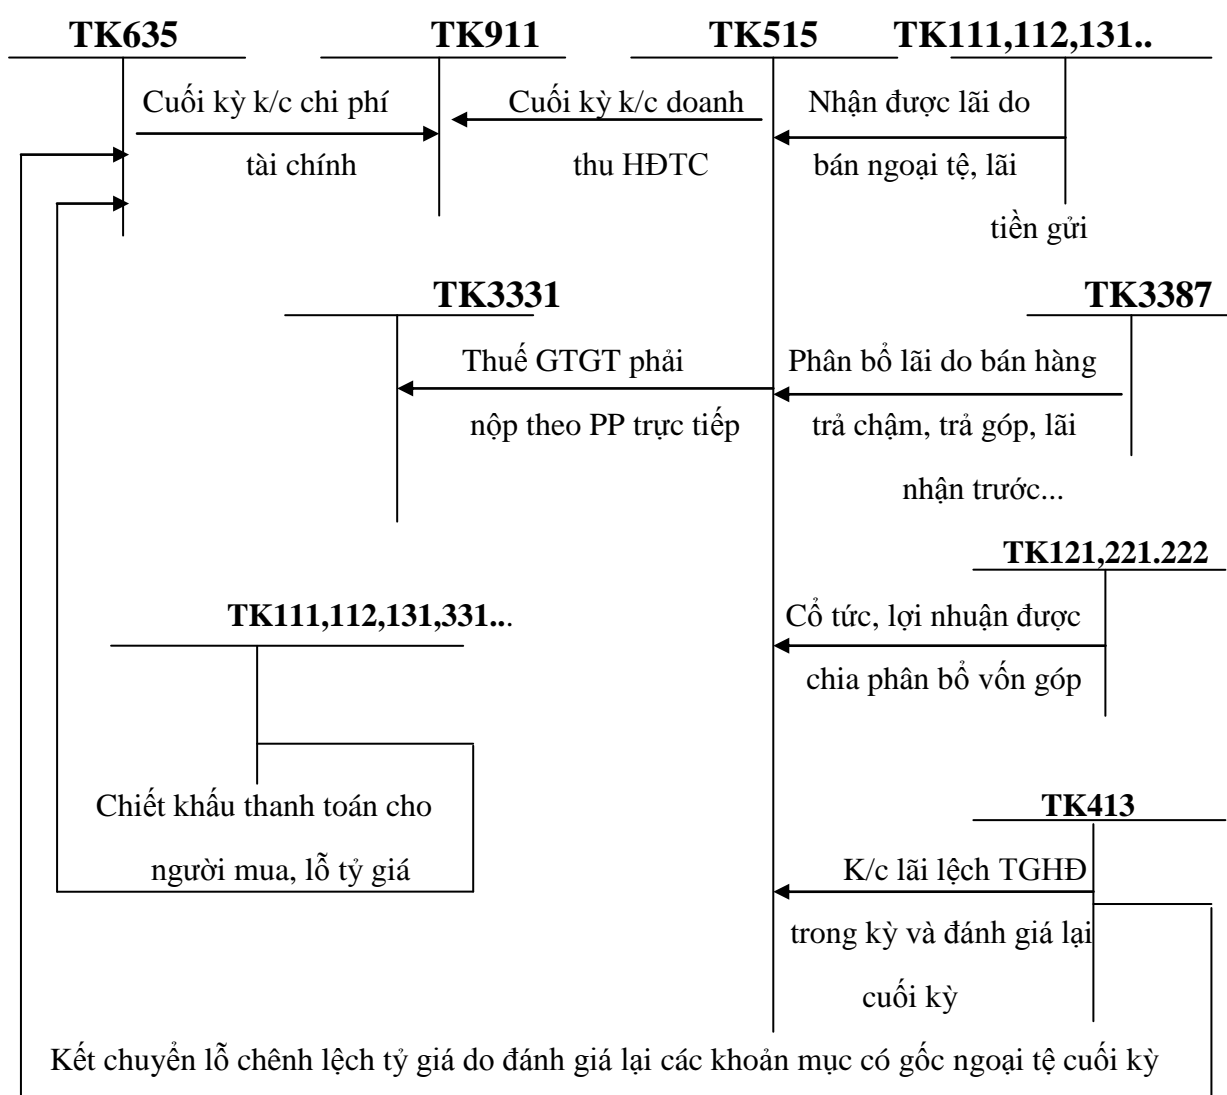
TK635

TK911

TK515

TK111,112,131..

Cuối kỳ k/c chi phí tài chính

Cuối kỳ k/c doanh thu HĐTC

Nhận được lãi do bán ngoại tệ, lãi tiền gửi

TK3331

TK3387

Thuế GTGT phải nộp theo PP trực tiếp

Phân bổ lãi do bán hàng trả chậm, trả góp, lãi nhận trước...

TK121,221.222

TK111,112,131,331...

Cổ tức, lợi nhuận được chia phân bổ vốn góp

Chiết khấu thanh toán cho người mua, lỗ tỷ giá

TK413

K/c lãi lệch TGHĐ trong kỳ và đánh giá lại cuối kỳ

Kết chuyển lỗ chênh lệch tỷ giá do đánh giá lại các khoản mục có gốc ngoại tệ cuối kỳ